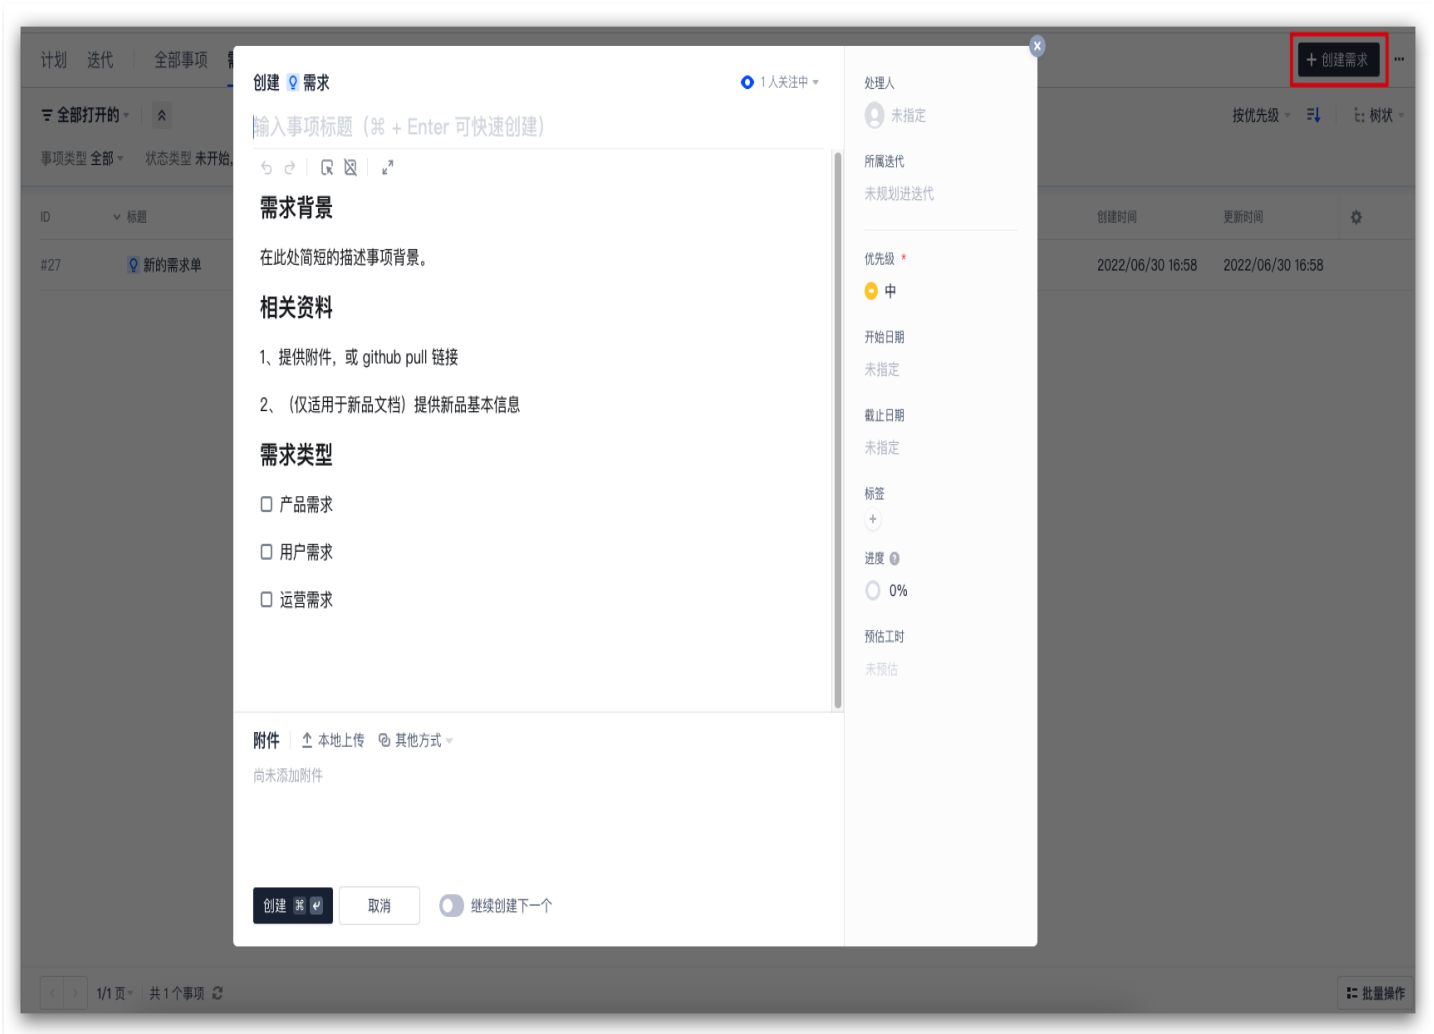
计划 迭代 全部事项

+ 创建需求 ···

全部打开的

按优先级 树状

事项类型 全部 状态类型 未开始

ID 标题 创建时间 更新时间

#27 新的需求单 2022/06/30 16:58 2022/06/30 16:58

创建 需求

1 人关注中

输入事项标题（⌘ + Enter 可快速创建）

需求背景

在此处简短的描述事项背景。

相关资料

1、提供附件，或 github pull 链接

2、（仅适用于新品文档）提供新品基本信息

需求类型

产品需求

用户需求

运营需求

附件 本地上传 其他方式

尚未添加附件

创建 ⌘ ↵ 取消 继续创建下一个

处理人

未指定

所属迭代

未规划进迭代

优先级 *

中

开始日期

未指定

截止日期

未指定

标签

+

进度

0%

预估工时

未预估

1/1 页 共 1 个事项

批量操作